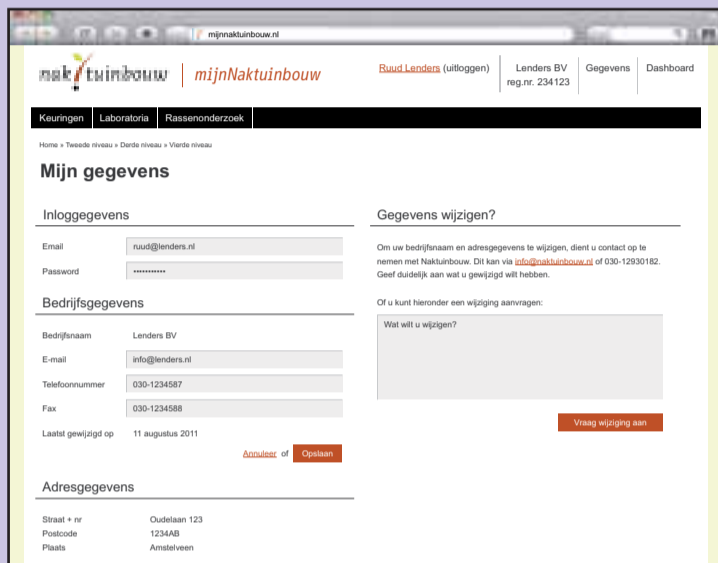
mijnnaktuinbouw.nl

naktuinbouw | mijnNaktuinbouw

Ruud Lenders (uitloggen)

Lenders BV
reg.nr. 234123

Gegevens

Dashboard

Keuringen | Laboratoria | Rassenonderzoek

Home » Tweede niveau » Derde niveau » Vierde niveau

Mijn gegevens

Inloggegevens

Email ruud@lenders.nl

Password ••••••••••••

Bedrijfsgegevens

Bedrijfsnaam Lenders BV

E-mail info@lenders.nl

Telefoonnummer 030-1234587

Fax 030-1234588

Laatst gewijzigd op 11 augustus 2011

Annuleer of Opslaan

Adresgegevens

Straat + nr Oudelaan 123
Postcode 1234AB
Plaats Amstelveen

Gegevens wijzigen?

Om uw bedrijfsnaam en adresgegevens te wijzigen, dient u contact op te nemen met Naktuinbouw. Dit kan via info@naktuinbouw.nl of 030-12930182. Geef duidelijk aan wat u gewijzigd wilt hebben.

Of u kunt hieronder een wijziging aanvragen:

Wat wilt u wijzigen?

Vraag wijziging aan